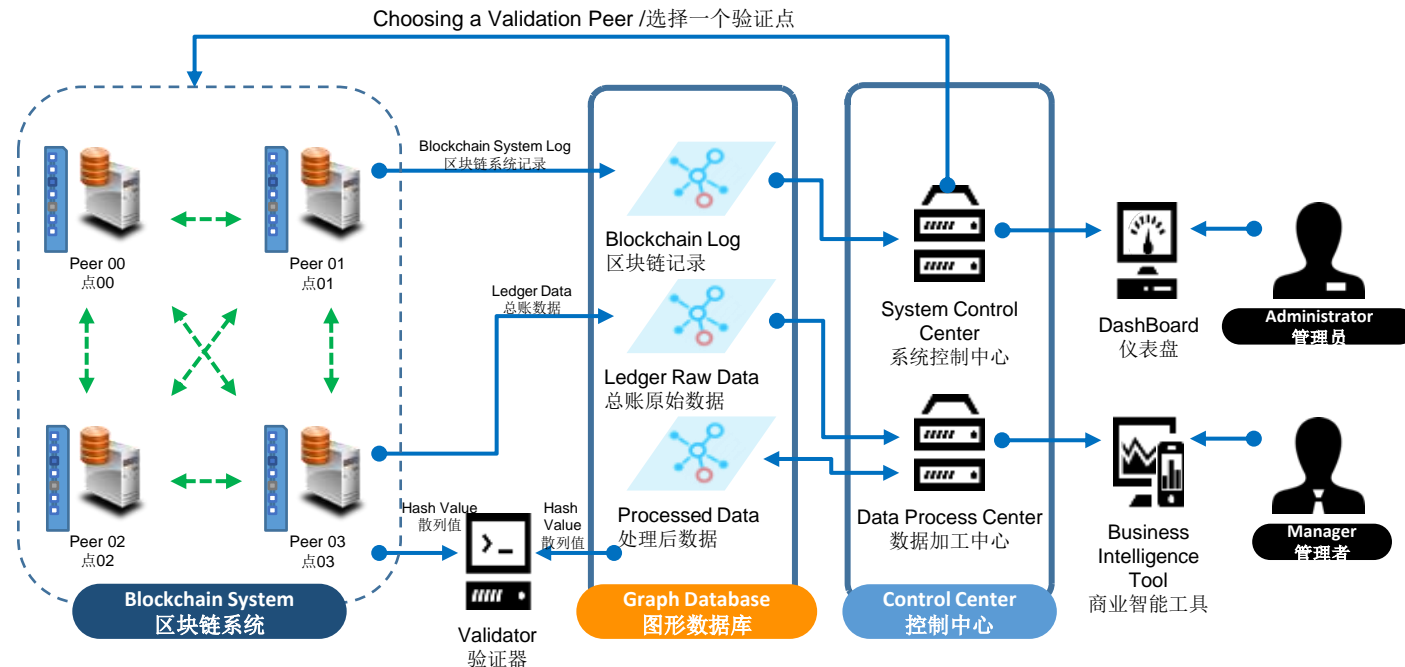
Choosing a Validation Peer /选择一个验证点

Peer 00
点00

Peer 01
点01

Peer 02
点02

Peer 03
点03

Blockchain System
区块链系统

Blockchain System Log
区块链系统记录

Ledger Data
总账数据

Hash Value
散列值

Hash
Value
散列值

Validator
验证器

Blockchain Log
区块链记录

Ledger Raw Data
总账原始数据

Processed Data
处理后数据

Graph Database
图形数据库

System Control
Center
系统控制中心

Data Process Center
数据加工中心

Control Center
控制中心

DashBoard
仪表盘

Business
Intelligence
Tool
商业智能工具

Administrator
管理员

Manager
管理者